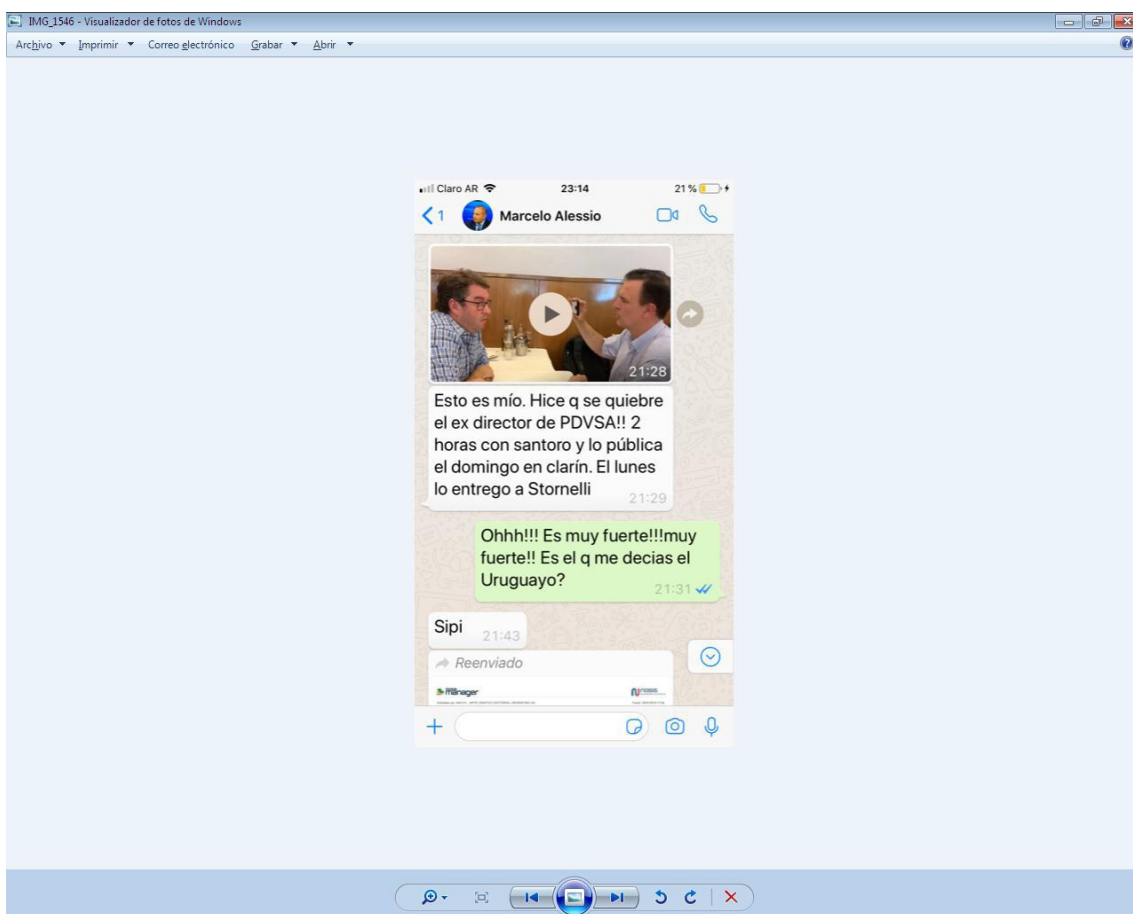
IMG_1546 - Visualizador de fotos de Windows

Archivo ▾ Imprimir ▾ Correo electrónico Grabar ▾ Abrir ▾

Claro AR 23:14 21%

1 Marcelo Alessio

21:28

Esto es mío. Hice q se quiebre el ex director de PDVSA!! 2 horas con santoro y lo pública el domingo en clarín. El lunes lo entrego a Stornelli 21:29

Ohhh!!! Es muy fuerte!!!muy fuerte!! Es el q me decias el Uruguayo? 21:31

Sipi 21:43

Reenviado

manager

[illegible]